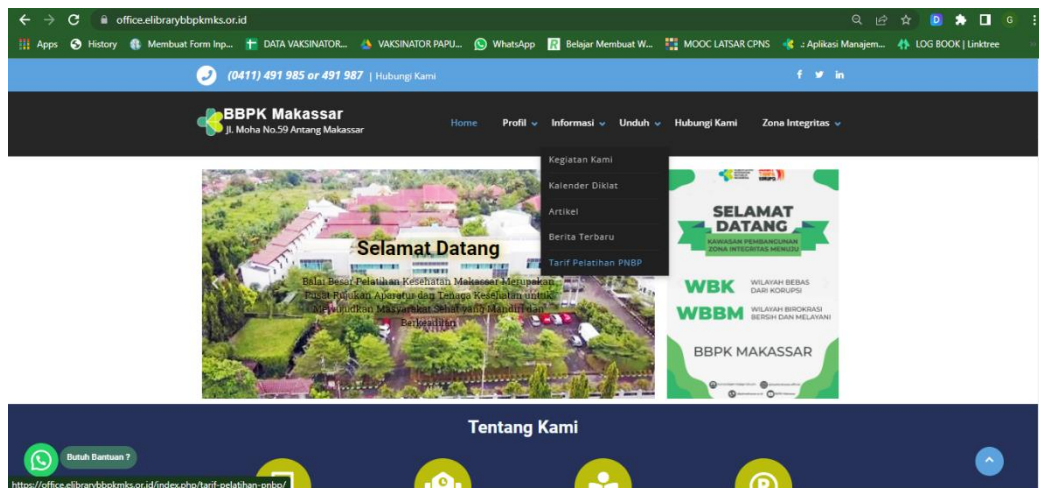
office.elibrarybbpkmks.or.id

Apps History Membuat Form Inp... DATA VAKSINATOR... VAKSINATOR PAPU... WhatsApp Belajar Membuat W... MOOC LATSAR CPNS :: Aplikasi Manajem... LOG BOOK | Linktree

(0411) 491 985 or 491 987 | Hubungi Kami

BBPK Makassar
Jl. Moha No.59 Antang Makassar

Home Profil Informasi Unduh Hubungi Kami Zona Integritas

Kegiatan Kami
Kalender Diklat
Artikel
Berita Terbaru
Tarif Pelatihan PNBP

Selamat Datang

Balai Besar Pelatihan Kesehatan Makassar Merupakan Pusat Rujukan Aparatur dan Tenaga Kesehatan untuk Mewujudkan Masyarakat Sehat yang Mandiri dan Berkeadilan

SELAMAT DATANG
KAWASAN PEMBANGUNAN ZONA INTEGRITAS MENUJU
WBK WILAYAH BEBAS DARI KORUPSI
WBBM WILAYAH BIROKRASI BERSIH DAN MELAYANI
BBPK MAKASSAR

Tentang Kami

Butuh Bantuan ?

https://office.elibrarybbpkmks.or.id/index.php/tarif-pelatihan-pnbp/